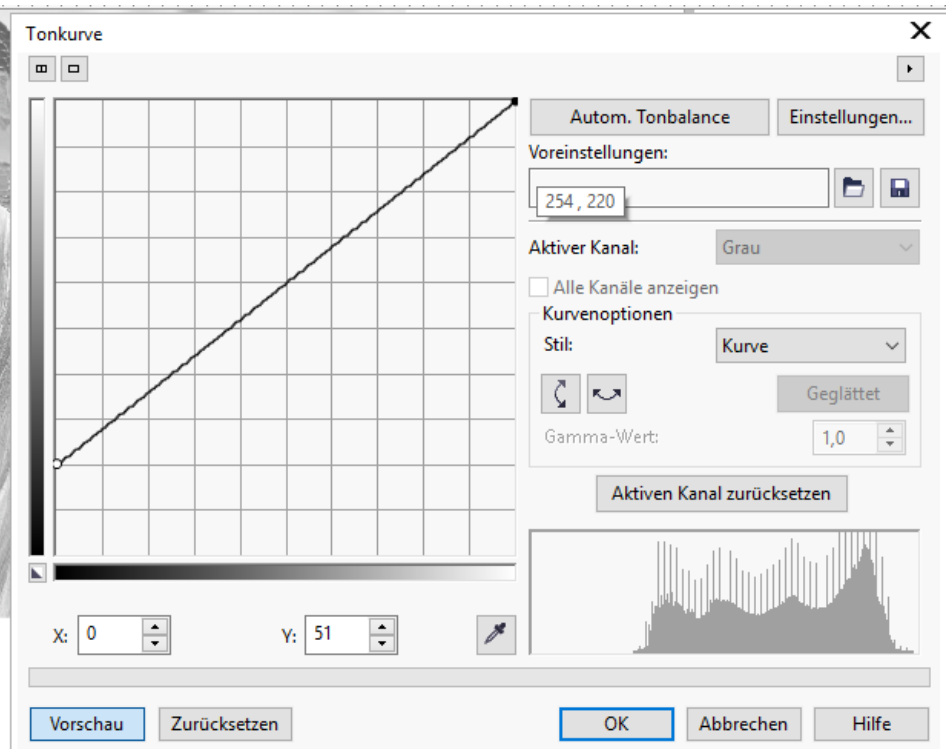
Tonkurve

Autom. Tonbalance

Einstellungen...

Voreinstellungen:

254 , 220

Aktiver Kanal:

Grau

Alle Kanäle anzeigen

Kurvenoptionen

Stil:

Kurve

Geglättet

Gamma-Wert:

1,0

Aktiven Kanal zurücksetzen

X: 0

Y: 51

Vorschau

Zurücksetzen

OK

Abbrechen

Hilfe